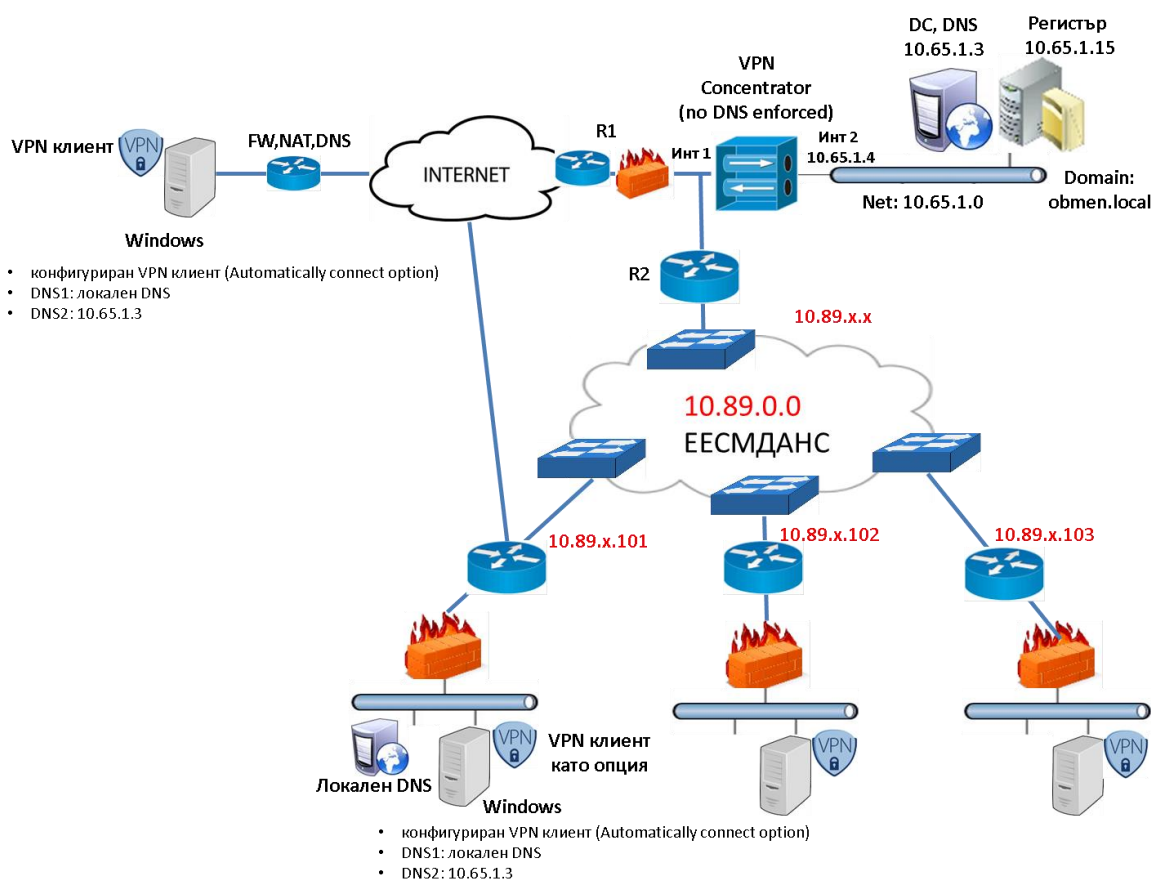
DC, DNS
10.65.1.3

Регистър
10.65.1.15

VPN
Concentrator
(no DNS enforced)

VPN клиент

VPN

FW,NAT,DNS

INTERNET

R1

Инт 1

Инт 2
10.65.1.4

Domain:
obmen.local

Net: 10.65.1.0

Windows

- конфигуриран VPN клиент (Automatically connect option)
- DNS1: локален DNS
- DNS2: 10.65.1.3

R2

10.89.x.x

10.89.0.0
ЕЕСМДАНС

10.89.x.101

10.89.x.102

10.89.x.103

VPN

VPN клиент
като опция

Локален DNS

Windows

VPN

VPN

- конфигуриран VPN клиент (Automatically connect option)
- DNS1: локален DNS
- DNS2: 10.65.1.3